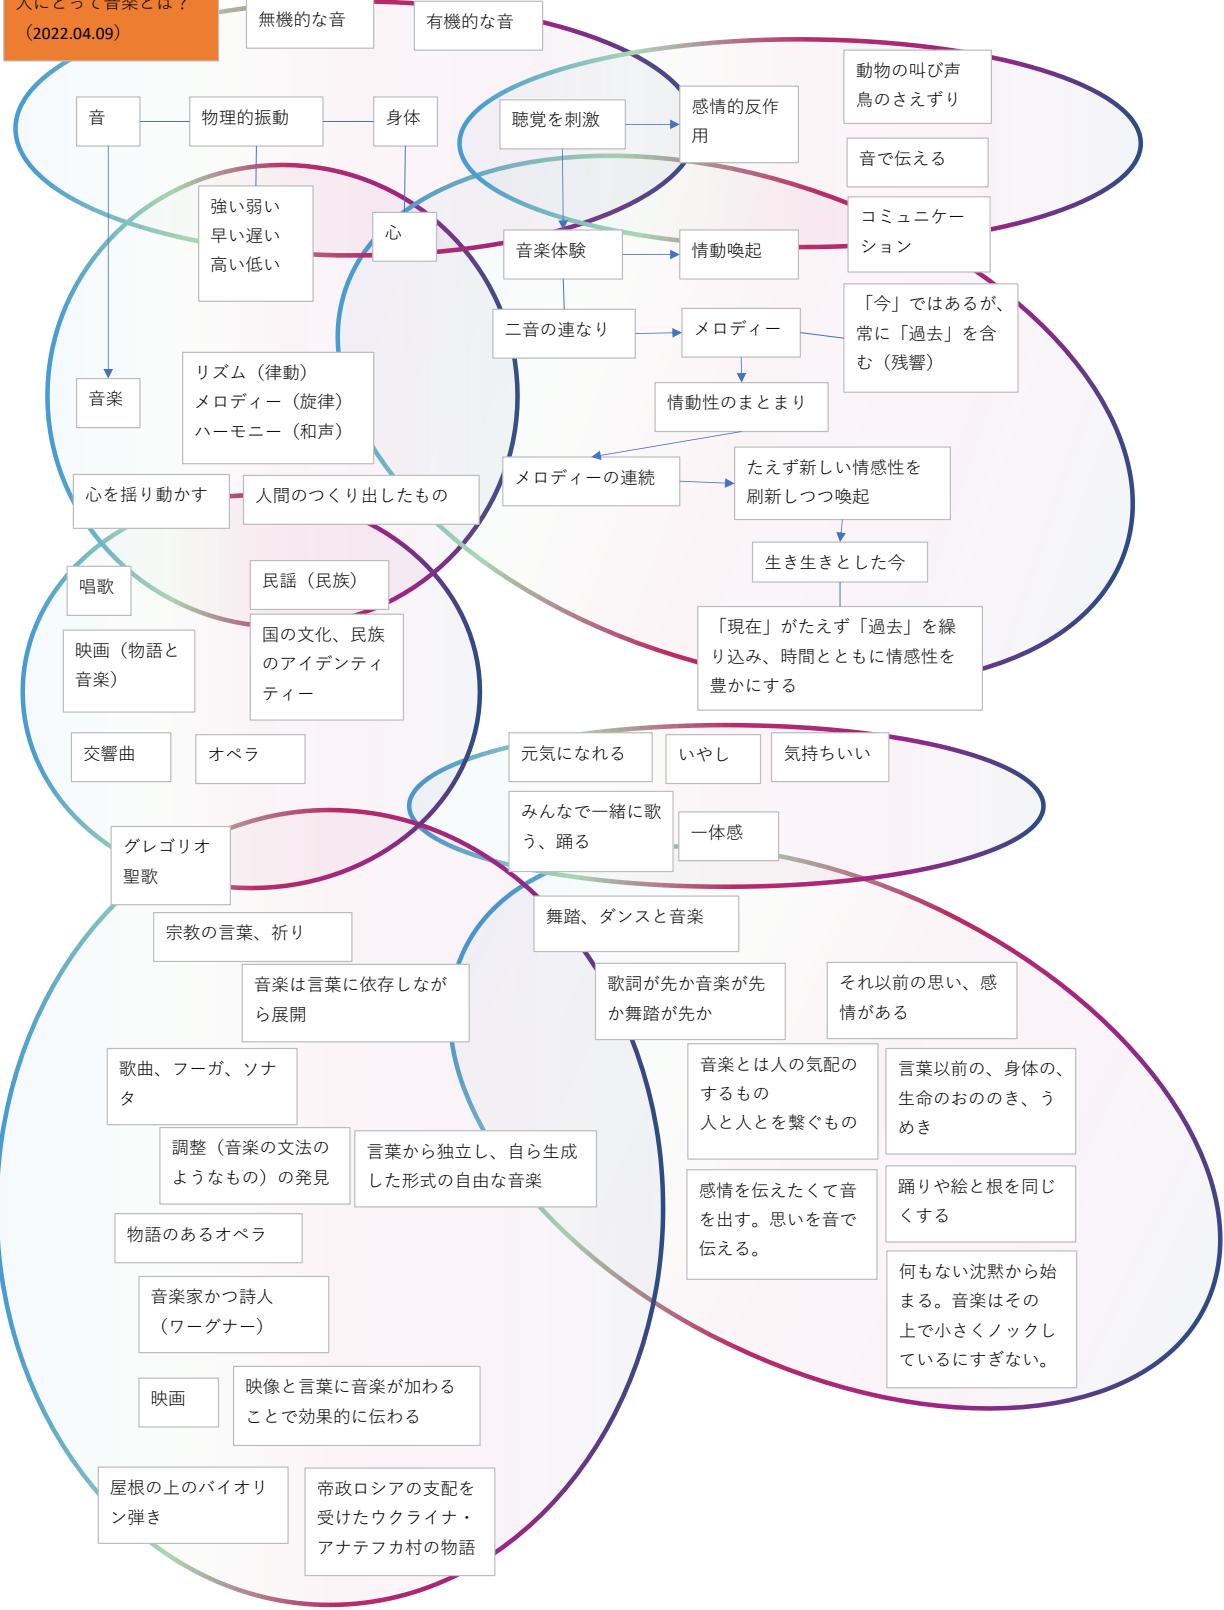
人にとって音楽とは？
（2022.04.09）

無機的な音

有機的な音

動物の叫び声
鳥のさえずり

音

物理的振動

身体

聴覚を刺激

感情的反作用

音で伝える

コミュニケーション

強い弱い
早い遅い
高い低い

心

音楽体験

情動喚起

二音の連なり

メロディー

「今」ではあるが、常に「過去」を含む（残響）

音楽

リズム（律動）
メロディー（旋律）
ハーモニー（和声）

情動性のまとまり

メロディーの連続

たえず新しい情感性を刷新しつつ喚起

心を揺り動かす

人間のつくり出したもの

生き生きとした今

唱歌

民謡（民族）

映画（物語と音楽）

国の文化、民族のアイデンティティー

「現在」がたえず「過去」を繰り込み、時間とともに情感性を豊かにする

交響曲

オペラ

元気になれる

いやし

気持ちいい

みんなで一緒に歌う、踊る

一体感

グレゴリオ聖歌

宗教の言葉、祈り

舞踏、ダンスと音楽

音楽は言葉に依存しながら展開

歌詞が先か音楽が先か舞踏が先か

それ以前の思い、感情がある

歌曲、フーガ、ソナタ

音楽とは人の気配のするもの
人と人とを繋ぐもの

言葉以前の、身体の、生命のおののき、うめき

調整（音楽の文法のようなもの）の発見

言葉から独立し、自ら生成した形式の自由な音楽

感情を伝えたくて音を出す。思いを音で伝える。

踊りや絵と根を同じくする

物語のあるオペラ

何もない沈黙から始まる。音楽はその上で小さくノックしているにすぎない。

音楽家かつ詩人
（ワーグナー）

映画

映像と言葉に音楽が加わることで効果的に伝わる

屋根の上のバイオリン弾き

帝政ロシアの支配を受けたウクライナ・アナテフカ村の物語